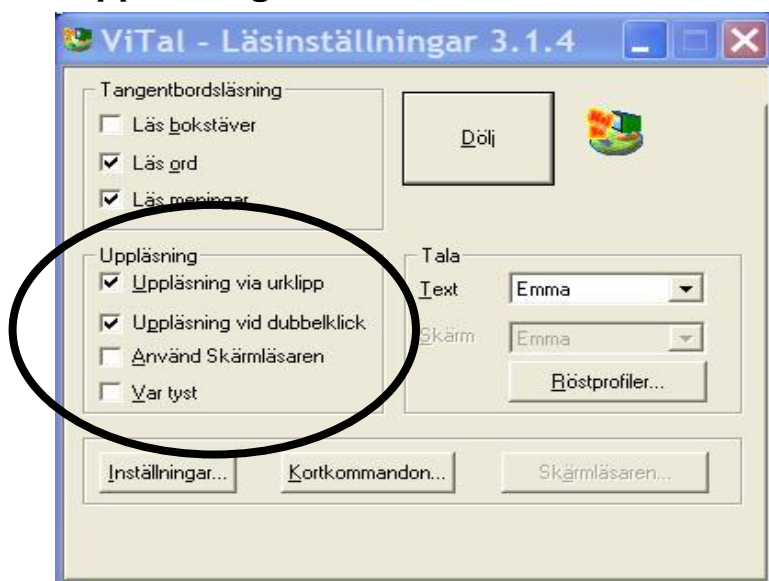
ViTal - Läsinställningar 3.1.4

Tangentbordsläsning
Läs bokstäver
Läs ord
Läs meningar

Dölj

Uppläsning
Uppläsning via urklipp
Uppläsning vid dubbelklick
Använd Skärmläsaren
Var tyst

Tala
Text Emma
Skärm Emma
Röstprofiler...

Inställningar... Kortkommandon... Skärmläsaren...